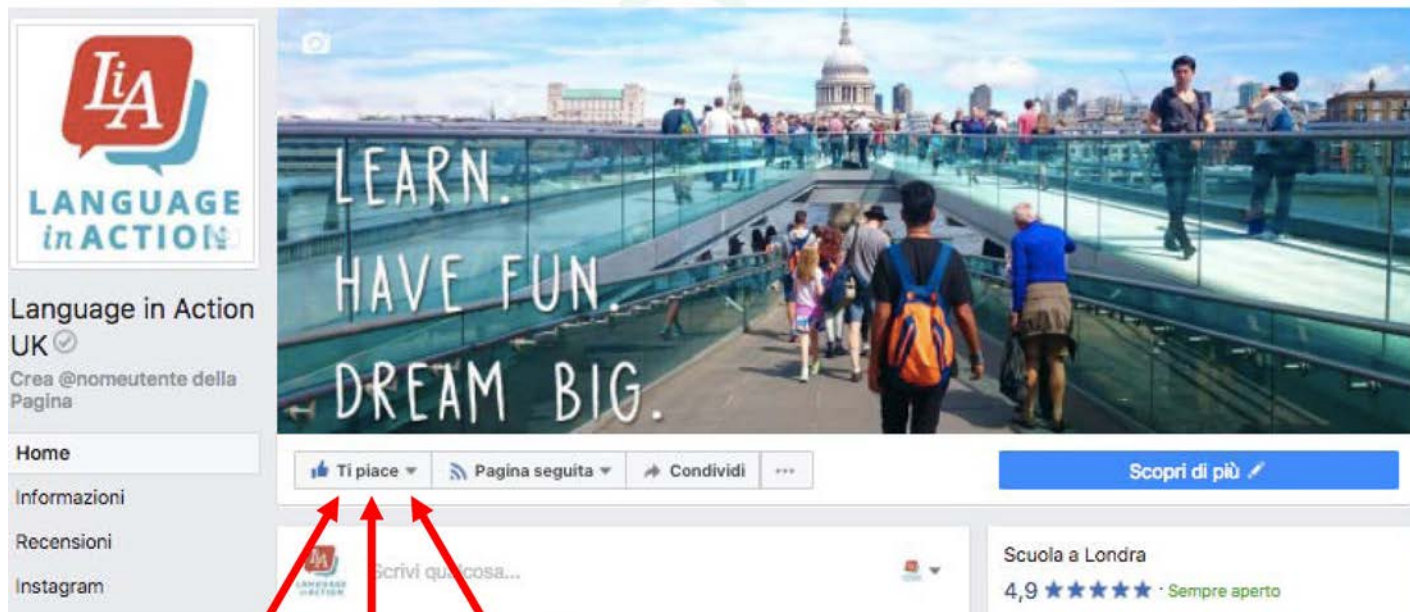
LiA
LANGUAGE in ACTION

Language in Action UK

Crea @nomeutente della Pagina

Home

Informazioni

Recensioni

Instagram

LEARN.
HAVE FUN.
DREAM BIG.

Ti piace

Pagina seguita

Condividi

···

Scopri di più

LiA LANGUAGE in ACTION

Scrivi qualcosa...

Scuola a Londra

4,9 ★★★★★ · Sempre aperto